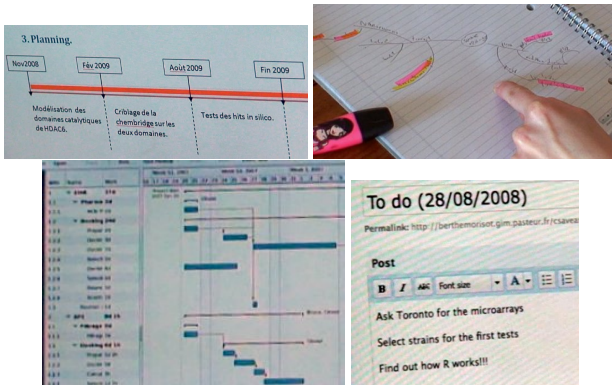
3.Planning.

Nov2008

Fév 2009

Août 2009

Fin 2009

Modélisation des domaines catalytiques de HDAC6.

Criblage de la chembridge sur les deux domaines.

Tests des hits in silico.

To do (28/08/2008)

Permalink: http://berthemorisot.gim.pasteur.fr/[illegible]

Post

Font size

Ask Toronto for the microarrays

Select strains for the first tests

Find out how R works!!!